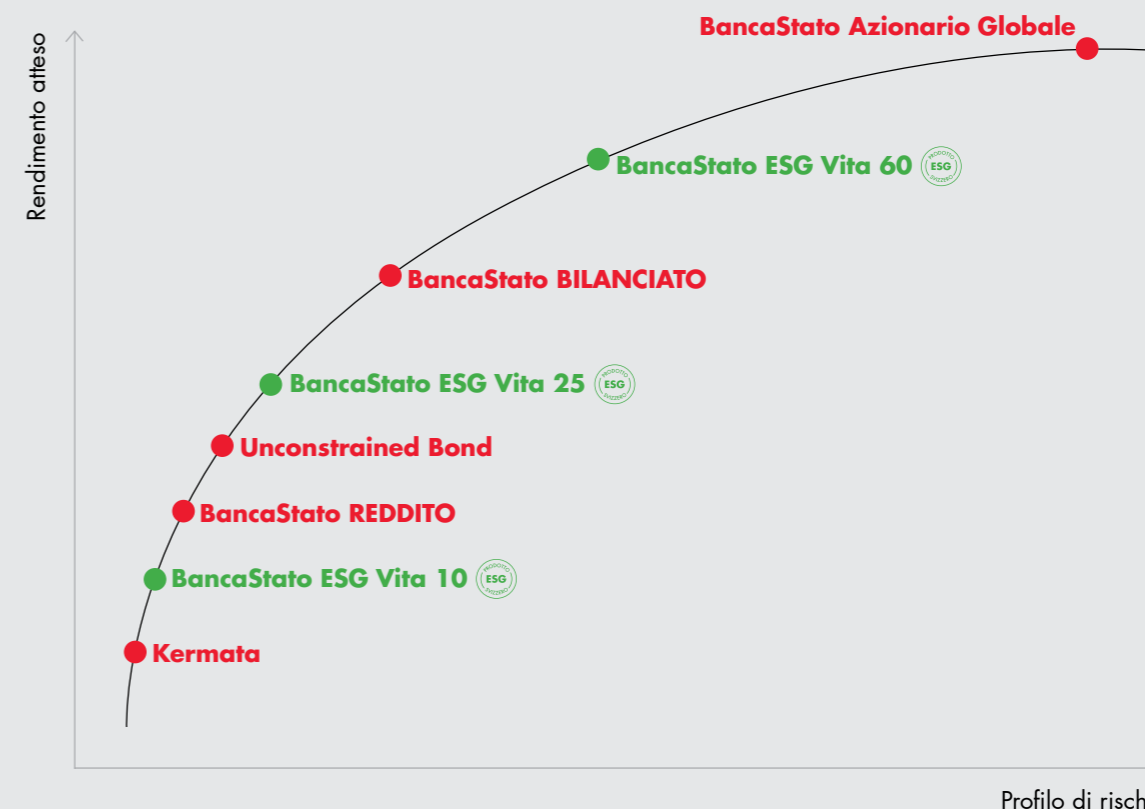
Rendimento atteso

BancaStato Azionario Globale

BancaStato ESG Vita 60 PRODOTTO ESG SVIZZERO

BancaStato BILANCIATO

BancaStato ESG Vita 25 PRODOTTO ESG SVIZZERO

Unconstrained Bond

BancaStato REDDITO

BancaStato ESG Vita 10 PRODOTTO ESG SVIZZERO

Kermata

Profilo di risch